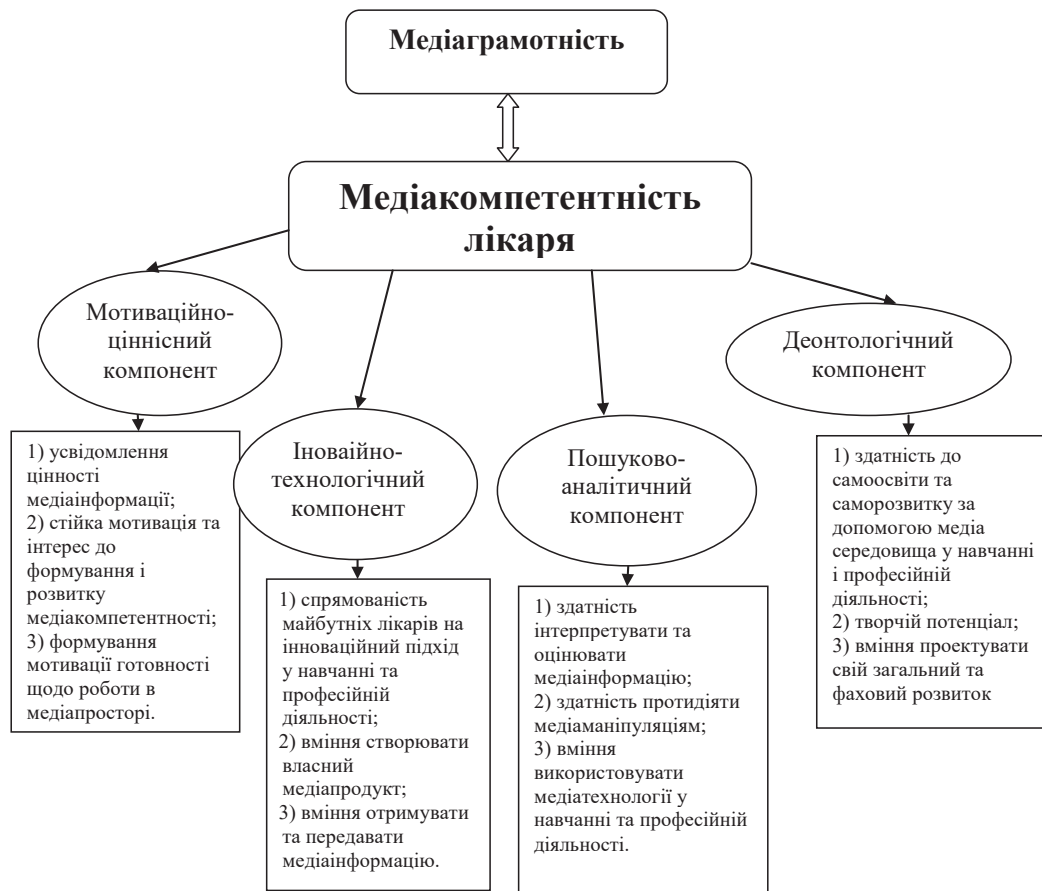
Медіаграмотність

Медіакомпетентність лікаря

Мотиваційно-ціннісний компонент

1) усвідомлення цінності медіаінформації;
2) стійка мотивація та інтерес до формування і розвитку медіакомпетентності;
3) формування мотивації готовності щодо роботи в медіапросторі.

Іноваційно-технологічний компонент

1) спрямованість майбутніх лікарів на інноваційний підхід у навчанні та професійній діяльності;
2) вміння створювати власний медіапродукт;
3) вміння отримувати та передавати медіаінформацію.

Пошуково-аналітичний компонент

1) здатність інтерпретувати та оцінювати медіаінформацію;
2) здатність протидіяти медіаманіпуляціям;
3) вміння використовувати медіатехнології у навчанні та професійній діяльності.

Деонтологічний компонент

1) здатність до самоосвіти та саморозвитку за допомогою медіа середовища у навчанні і професійній діяльності;
2) творчій потенціал;
3) вміння проектувати свій загальний та фаховий розвиток